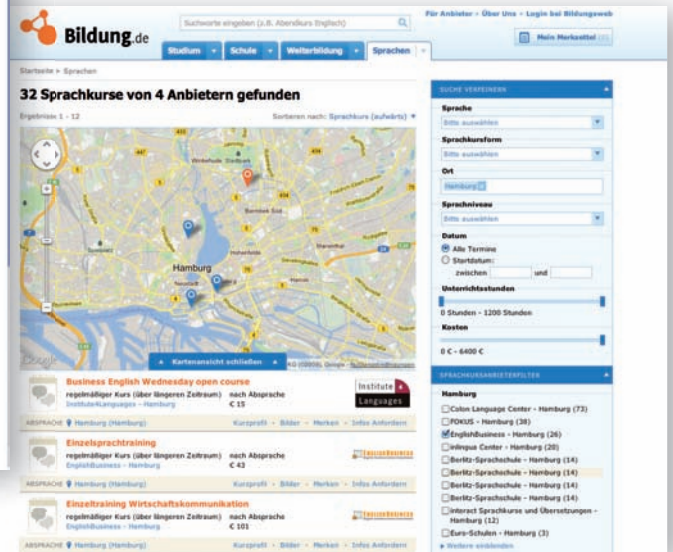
Bildung.de

Suchworte eingeben (z.B. Abendkurs Englisch)

Für Anbieter · Über Uns · Login bei Bildungsweb

Mein Merkzettel

Studium | Schule | Weiterbildung | Sprachen

Startseite > Sprachen

32 Sprachkurse von 4 Anbietern gefunden

Ergebnisse: 1 - 12

Sortieren nach: Sprachkurs (aufwärts)

Hamburg

Kartenansicht schließen

Google

Business English Wednesday open course
regelmäßiger Kurs (über längeren Zeitraum) nach Absprache
Institute4Languages - Hamburg € 15

Institute Languages

ABSPRACHE Hamburg (Hamburg) Kurzprofil · Bilder · Merken · Infos Anfordern

Einzelsprachtraining
regelmäßiger Kurs (über längeren Zeitraum) nach Absprache
EnglishBusiness - Hamburg € 43

EnglishBusiness

ABSPRACHE Hamburg (Hamburg) Kurzprofil · Bilder · Merken · Infos Anfordern

Einzeltraining Wirtschaftskommunikation
regelmäßiger Kurs (über längeren Zeitraum) nach Absprache
EnglishBusiness - Hamburg € 101

EnglishBusiness

ABSPRACHE Hamburg (Hamburg) Kurzprofil · Bilder · Merken · Infos Anfordern

SUCHE VERFEINERN

Sprache
Bitte auswählen

Sprachkursform
Bitte auswählen

Ort
Hamburg

Sprachniveau
Bitte auswählen

Datum
Alle Termine
Startdatum:
zwischen und

Unterrichtsstunden
0 Stunden - 1200 Stunden

Kosten
0 € - 6400 €

SPRACHKURSANBIETERFILTER

Hamburg
Colon Language Center - Hamburg (73)
FOKUS - Hamburg (38)
EnglishBusiness - Hamburg (26)
inlingua Center - Hamburg (20)
Berlitz-Sprachschule - Hamburg (14)
Berlitz-Sprachschule - Hamburg (14)
Berlitz-Sprachschule - Hamburg (14)
Berlitz-Sprachschule - Hamburg (14)
Interact Sprachkurse und Übersetzungen - Hamburg (12)
Euro-Schulen - Hamburg (3)
Weitere einblenden